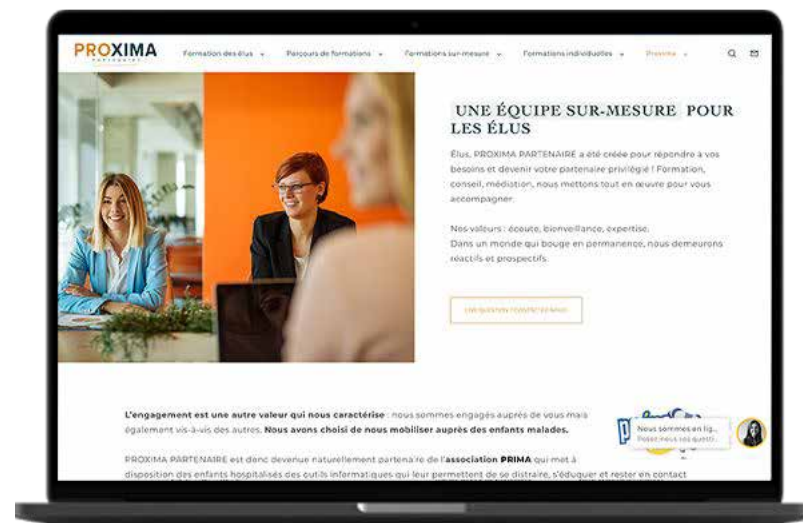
PROXIMA
PARTENAIRE

Formation des élus
Parcours de formations
Formations sur-mesure
Formations individuelles
Proxima

UNE ÉQUIPE SUR-MESURE POUR LES ÉLUS

Élus, PROXIMA PARTENAIRE a été créée pour répondre à vos besoins et devenir votre partenaire privilégié ! Formation, conseil, médiation, nous mettons tout en œuvre pour vous accompagner.

Nos valeurs : écoute, bienveillance, expertise.
Dans un monde qui bouge en permanence, nous demeurons réactifs et prospectifs.

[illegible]

L'engagement est une autre valeur qui nous caractérise : nous sommes engagés auprès de vous mais également vis-à-vis des autres. Nous avons choisi de nous mobiliser auprès des enfants malades.

PROXIMA PARTENAIRE est donc devenue naturellement partenaire de l'association PRIMA qui met à disposition des enfants hospitalisés des outils informatiques qui leur permettent de se distraire, s'éduquer et rester en contact

Nous sommes en lig...
Posez-nous vos questi...